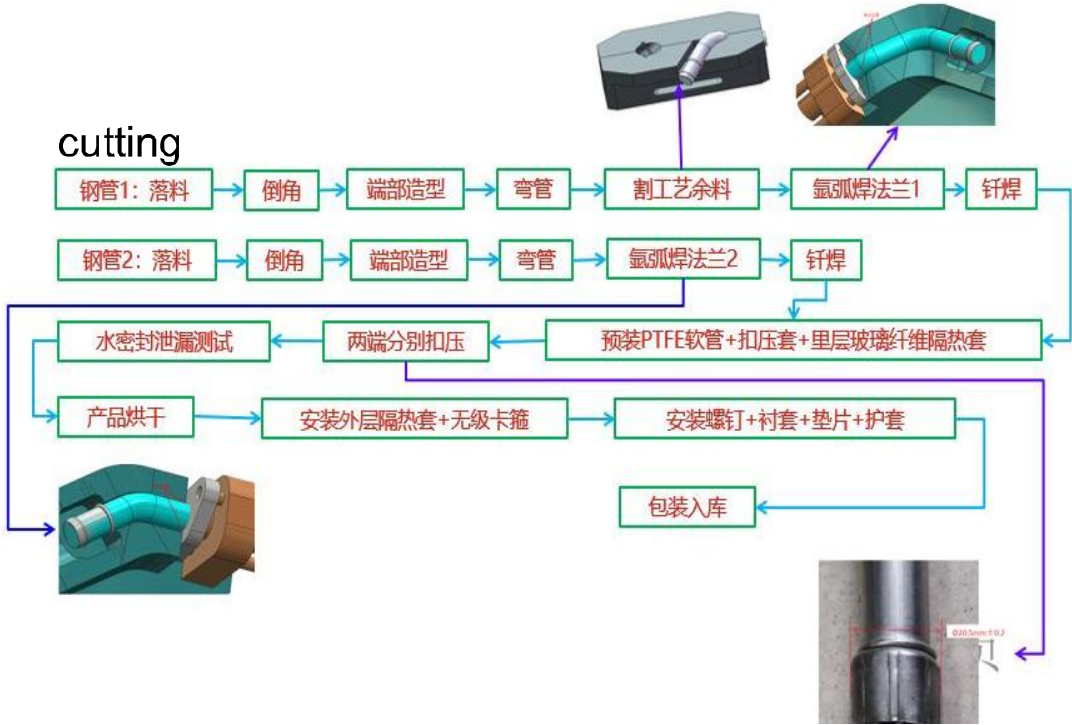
cutting

钢管1：落料
倒角
端部造型
弯管
割工艺余料
氩弧焊法兰1
钎焊

钢管2：落料
倒角
端部造型
弯管
氩弧焊法兰2
钎焊

水密封泄漏测试
两端分别扣压
预装PTFE软管+扣压套+里层玻璃纤维隔热套

产品烘干
安装外层隔热套+无级卡箍
安装螺钉+衬套+垫片+护套

包装入库

Ø20.5mm±0.2